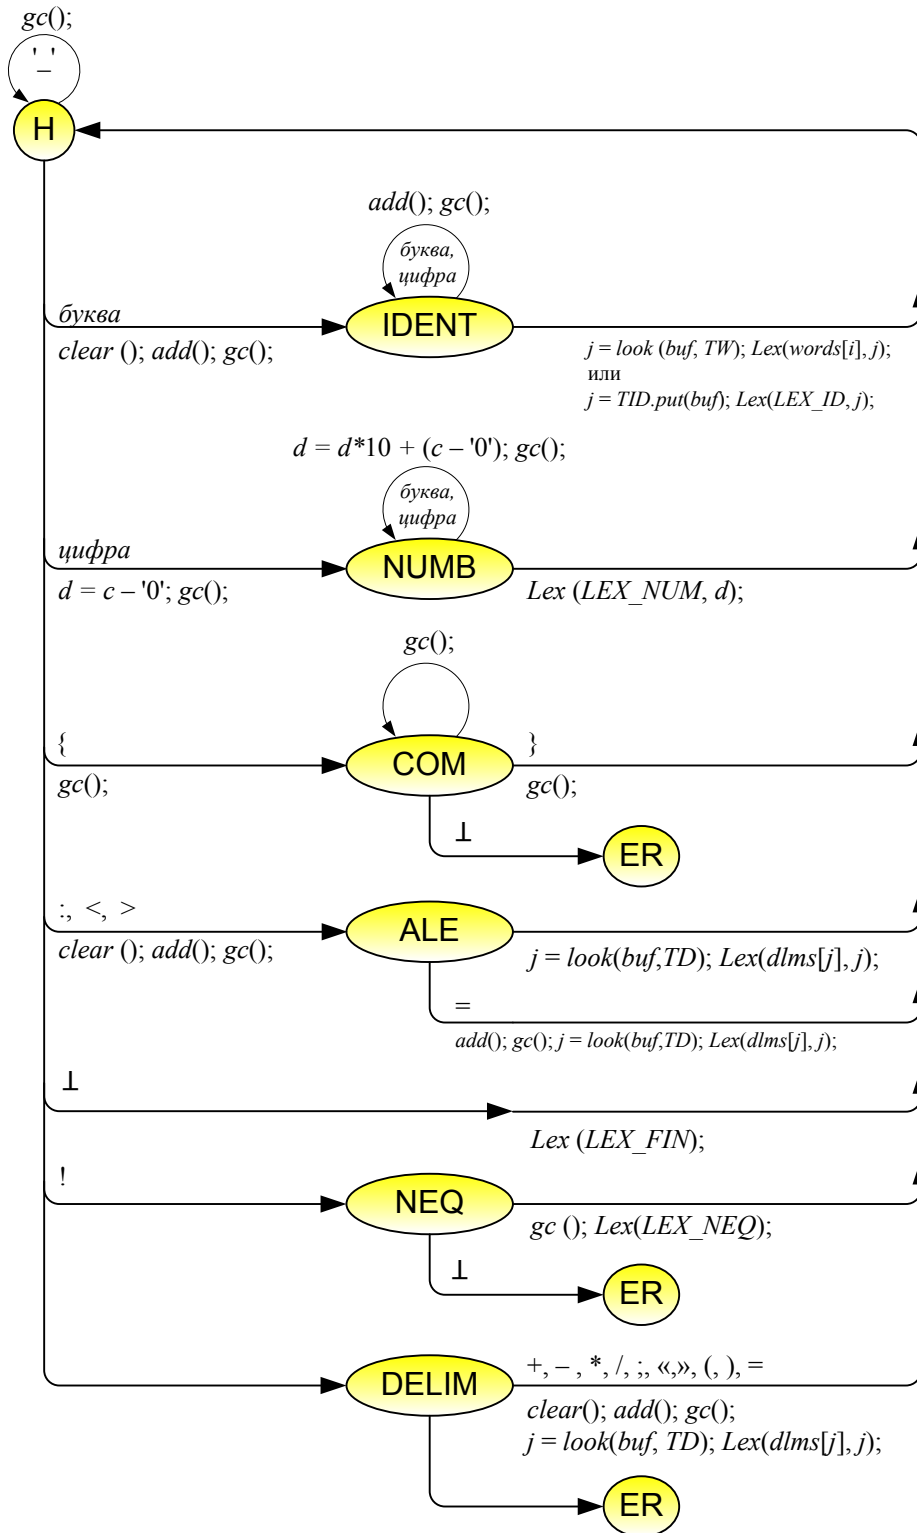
gc();

' '

H

add(); gc();

буква, цифра

буква

IDENT

clear (); add(); gc();

j = look (buf, TW); Lex(words[i], j);
или
j = TID.put(buf); Lex(LEX_ID, j);

d = d*10 + (c – '0'); gc();

буква, цифра

цифра

NUMB

d = c – '0'; gc();

Lex (LEX_NUM, d);

gc();

{

COM

}

gc();

gc();

⊥

ER

:, <, >

ALE

clear (); add(); gc();

j = look(buf,TD); Lex(dlms[j], j);

=

add(); gc(); j = look(buf,TD); Lex(dlms[j], j);

⊥

Lex (LEX_FIN);

!

NEQ

gc (); Lex(LEX_NEQ);

⊥

ER

+, – , *, /, ;, «,», (, ), =

DELIM

clear(); add(); gc();
j = look(buf, TD); Lex(dlms[j], j);

ER